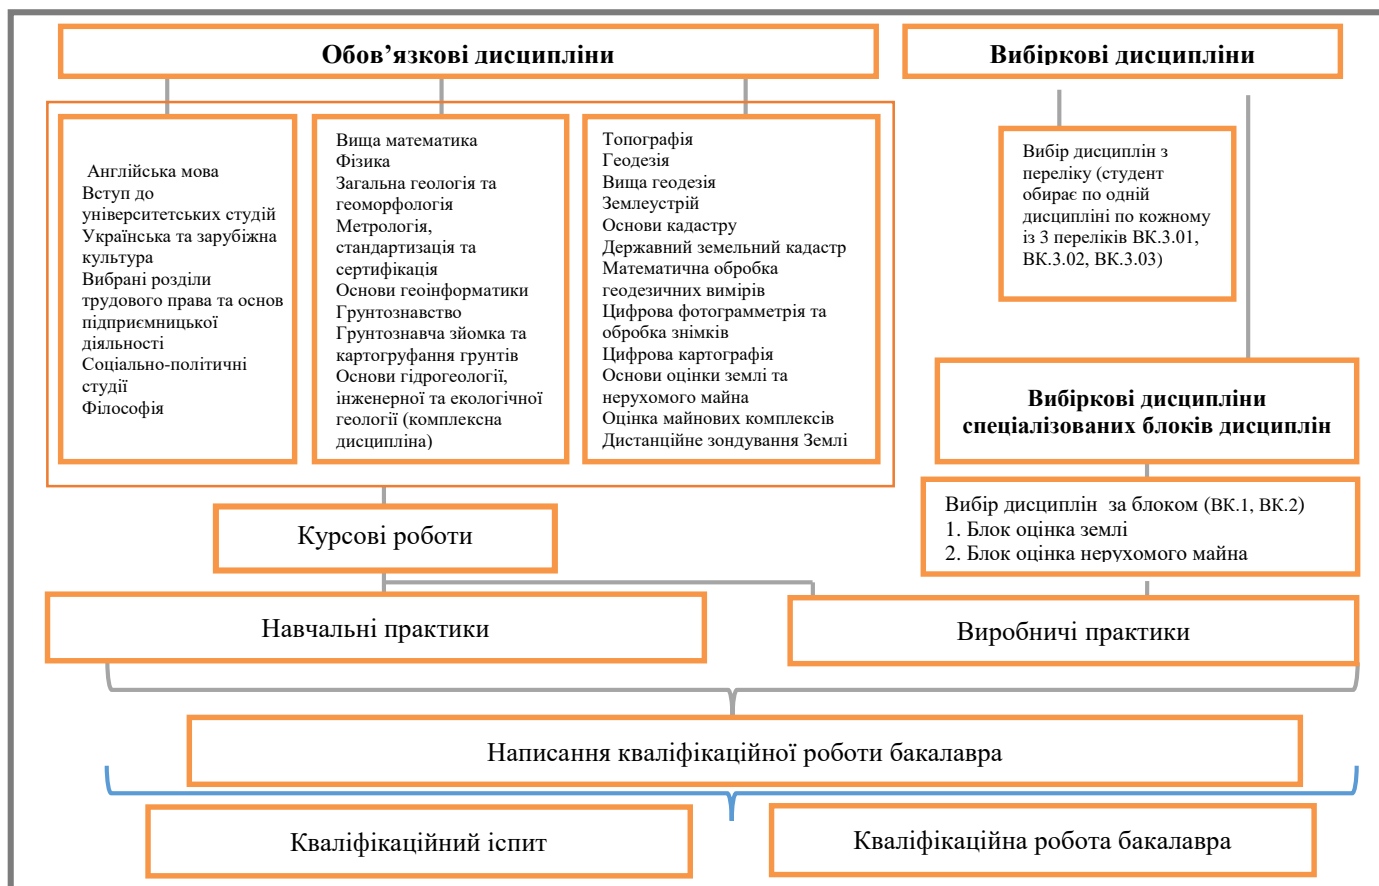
Обов’язкові дисципліни

Вибіркові дисципліни

Англійська мова
Вступ до університетських студій
Українська та зарубіжна культура
Вибрані розділи трудового права та основ підприємницької діяльності
Соціально-політичні студії
Філософія

Вища математика
Фізика
Загальна геологія та геоморфологія
Метрологія, стандартизація та сертифікація
Основи геоінформатики
Грунтознавство
Грунтознавча зйомка та картографування грунтів
Основи гідрогеології, інженерної та екологічної геології (комплексна дисципліна)

Топографія
Геодезія
Вища геодезія
Землеустрій
Основи кадастру
Державний земельний кадастр
Математична обробка геодезичних вимірів
Цифрова фотограмметрія та обробка знімків
Цифрова картографія
Основи оцінки землі та нерухомого майна
Оцінка майнових комплексів
Дистанційне зондування Землі

Вибір дисциплін з переліку (студент обирає по одній дисципліні по кожному із 3 переліків ВК.3.01, ВК.3.02, ВК.3.03)

Вибіркові дисципліни спеціалізованих блоків дисциплін

Вибір дисциплін за блоком (ВК.1, ВК.2)
1. Блок оцінка землі
2. Блок оцінка нерухомого майна

Курсові роботи

Навчальні практики

Виробничі практики

Написання кваліфікаційної роботи бакалавра

Кваліфікаційний іспит

Кваліфікаційна робота бакалавра